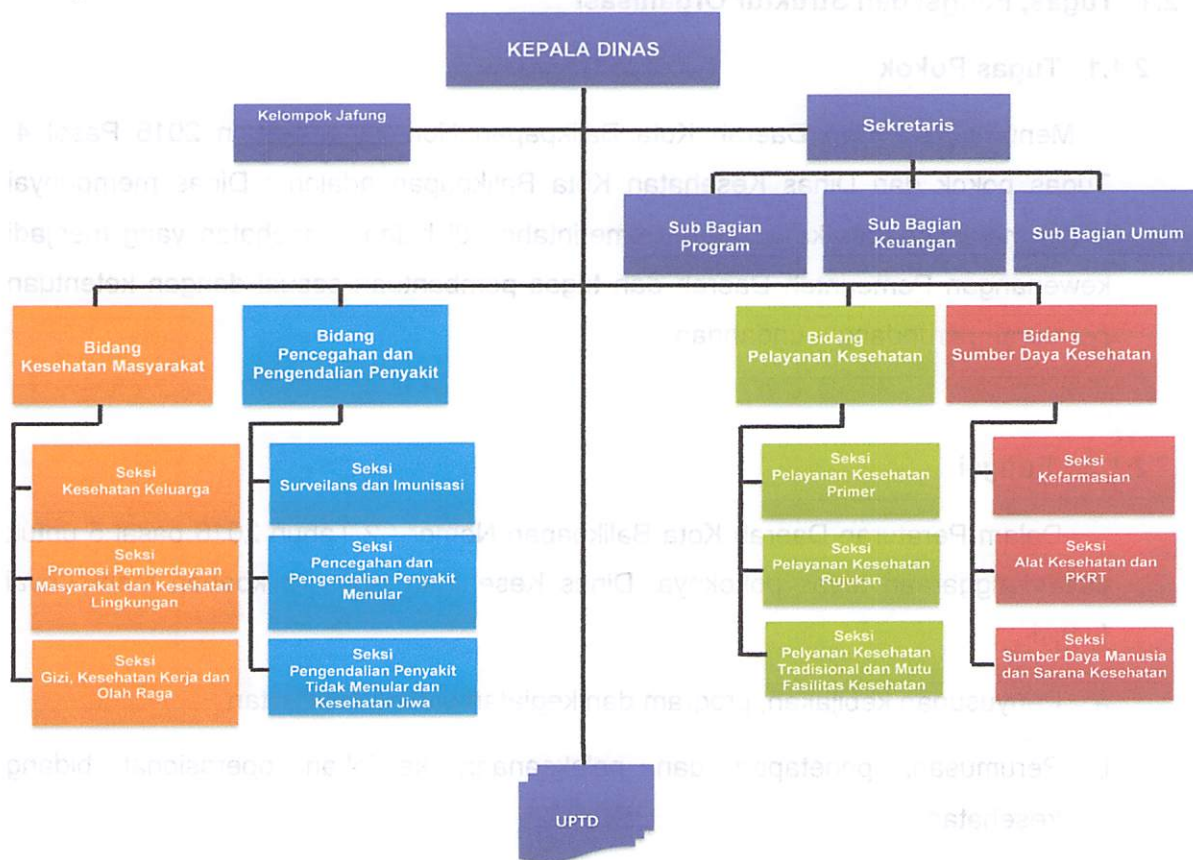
KEPALA DINAS

Kelompok Jafung

Sekretaris

Sub Bagian Program

Sub Bagian Keuangan

Sub Bagian Umum

Bidang Kesehatan Masyarakat

Bidang Pencegahan dan Pengendalian Penyakit

Bidang Pelayanan Kesehatan

Bidang Sumber Daya Kesehatan

Seksi Kesehatan Keluarga

Seksi Promosi Pemberdayaan Masyarakat dan Kesehatan Lingkungan

Seksi Gizi, Kesehatan Kerja dan Olah Raga

Seksi Surveilans dan Imunisasi

Seksi Pencegahan dan Pengendalian Penyakit Menular

Seksi Pengendalian Penyakit Tidak Menular dan Kesehatan Jiwa

Seksi Pelayanan Kesehatan Primer

Seksi Pelayanan Kesehatan Rujukan

Seksi Pelyanan Kesehatan Tradisional dan Mutu Fasilitas Kesehatan

Seksi Kefarmasian

Seksi Alat Kesehatan dan PKRT

Seksi Sumber Daya Manusia dan Sarana Kesehatan

UPTD